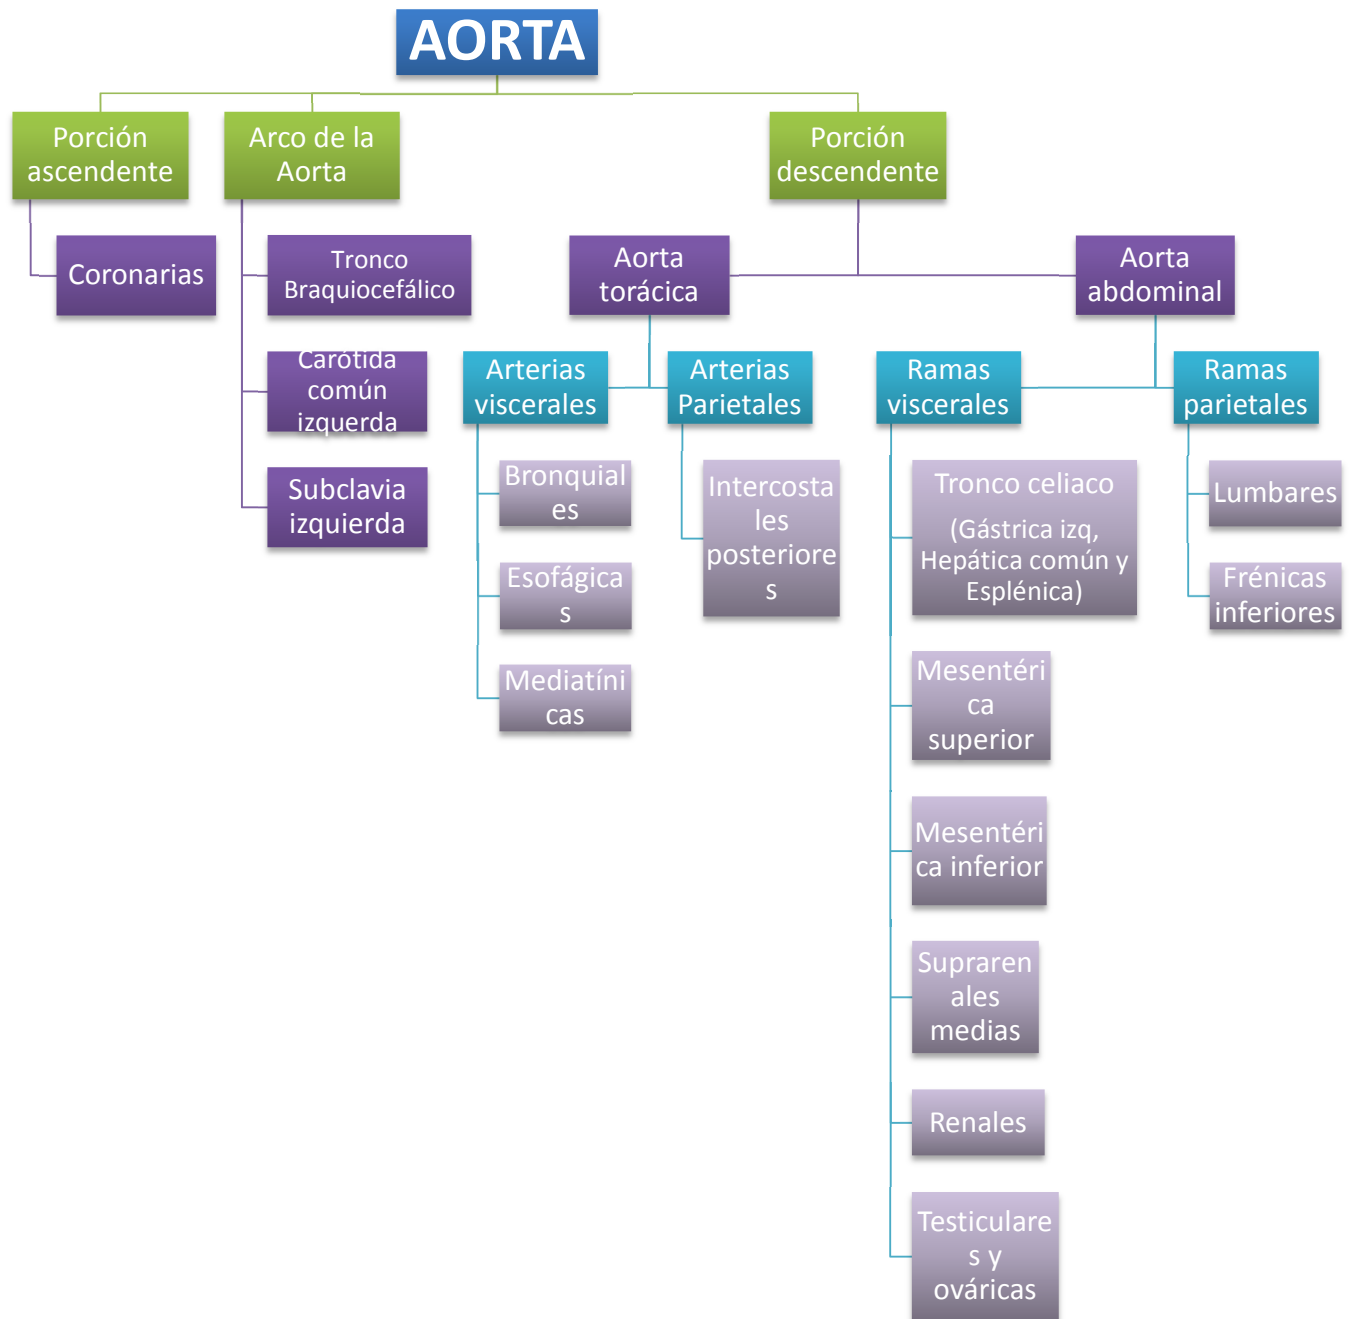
AORTA

Porción ascendente

Coronarias

Arco de la Aorta

Tronco Braquiocefálico

Carótida común izquierda

Subclavia izquierda

Porción descendente

Aorta torácica

Arterias viscerales

Bronquial es

Esofágica s

Mediatíni cas

Arterias Parietales

Intercosta les posteriore s

Aorta abdominal

Ramas viscerales

Tronco celiaco (Gástrica izq, Hepática común y Esplénica)

Mesentéri ca superior

Mesentéri ca inferior

Supraren ales medias

Renales

Testiculare s y ováricas

Ramas parietales

Lumbares

Frénicas inferiores